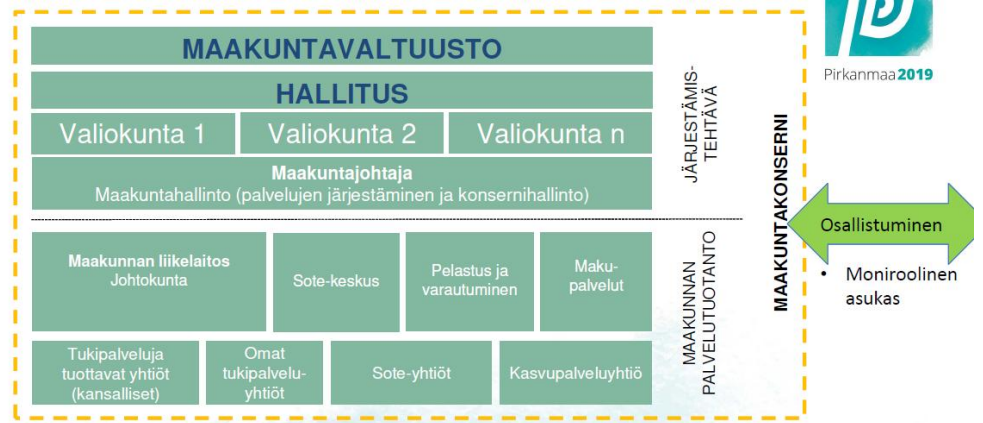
MAAKUNTAVALTUUSTO

HALLITUS

Valiokunta 1

Valiokunta 2

Valiokunta n

Maakuntajohtaja
Maakuntahallinto (palvelujen järjestäminen ja konsernihallinto)

JÄRJESTÄMISTEHTÄVÄ

Maakunnan liikelaitos
Johtokunta

Sote-keskus

Pelastus ja varautuminen

Maku-palvelut

Tukipalveluja tuottavat yhtiöt (kansalliset)

Omat tukipalvelu-yhtiöt

Sote-yhtiöt

Kasvupalveluyhtiö

MAAKUNNAN PALVELUTUOTANTO

MAAKUNTAKONSERNI

Pirkanmaa2019

Osallistuminen

• Moniroolinen asukas